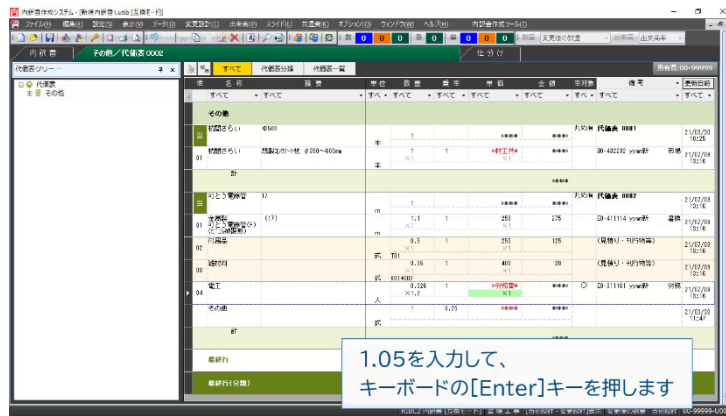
内訳書作成システム - [新規内訳書1.utb [比較モード]]

ファイル(F) 編集(E) 設定(S) 表示(V) データ(D) 変更設定(C) 出来高(R) スライド(L) 共通表(K) オプション(O) ウィンドウ(W) ヘルプ(H) 内訳書作成ツール(T)

内訳書 | その他／代価表 0002 | 仕分け

代価表ツリー

代価表
その他

すべて | 代価表分類 | 代価表一覧

所有者: 00-99999

| 項 | 名称 | 規格 | 単位 | 数量 | 単価 | 金額 | 係数 | 備考 | 更新日時 |
|---|---|---|---|---|---|---|---|---|---|
| | その他 | | | | | | | | |
| | 結露ざらい | Φ500 | 本 | 1 | | | 九州 | 代価表 0001 | 21/03/30 10:28 |
| 01 | 結露ざらい | 既製コンクリート杭 Φ350〜600mm | 本 | 1 ×1 | 1 | =材工共= ×1 | | 20-432232 yyyy単価 | 21/02/09 18:16 |
| | 計 | | | | | | | | |
| | ひとう電線管 | 1) | m | 1 | | | 九州 | 代価表 0002 | 21/03/30 18:16 |
| 01 | 金属管 ひとう電線管(こ)(ころがし配管) | (17) | m | 1.1 ×1 | 1 | 250 ×1 | 275 | 20-411114 yyyy単価 | 21/03/30 18:16 |
| 02 | 付属品 | | 式 | 0.5 ×1 | 1 | 250 ×1 | 125 | (見積り・刊行物等) | 21/03/30 18:16 |
| 03 | 雑材料 | | 式 | 0.05 ×0.1480 | 1 | 400 ×1 | 20 | (見積り・刊行物等) | 21/03/30 18:16 |
| 04 | 電工 | | 人 | 0.026 ×1.2 | 1 | =労務費= ×1 | ○ | 20-511161 yyyy単価 | 21/03/30 18:16 |
| | その他 | | 式 | 1 | 0.25 | | | | 21/03/30 11:47 |
| | 計 | | | | | | | | |
| | 最終行 | | | | | | | | |
| | 最終行(分類) | | | | | | | | |

1.05を入力して、
キーボードの[Enter]キーを押します